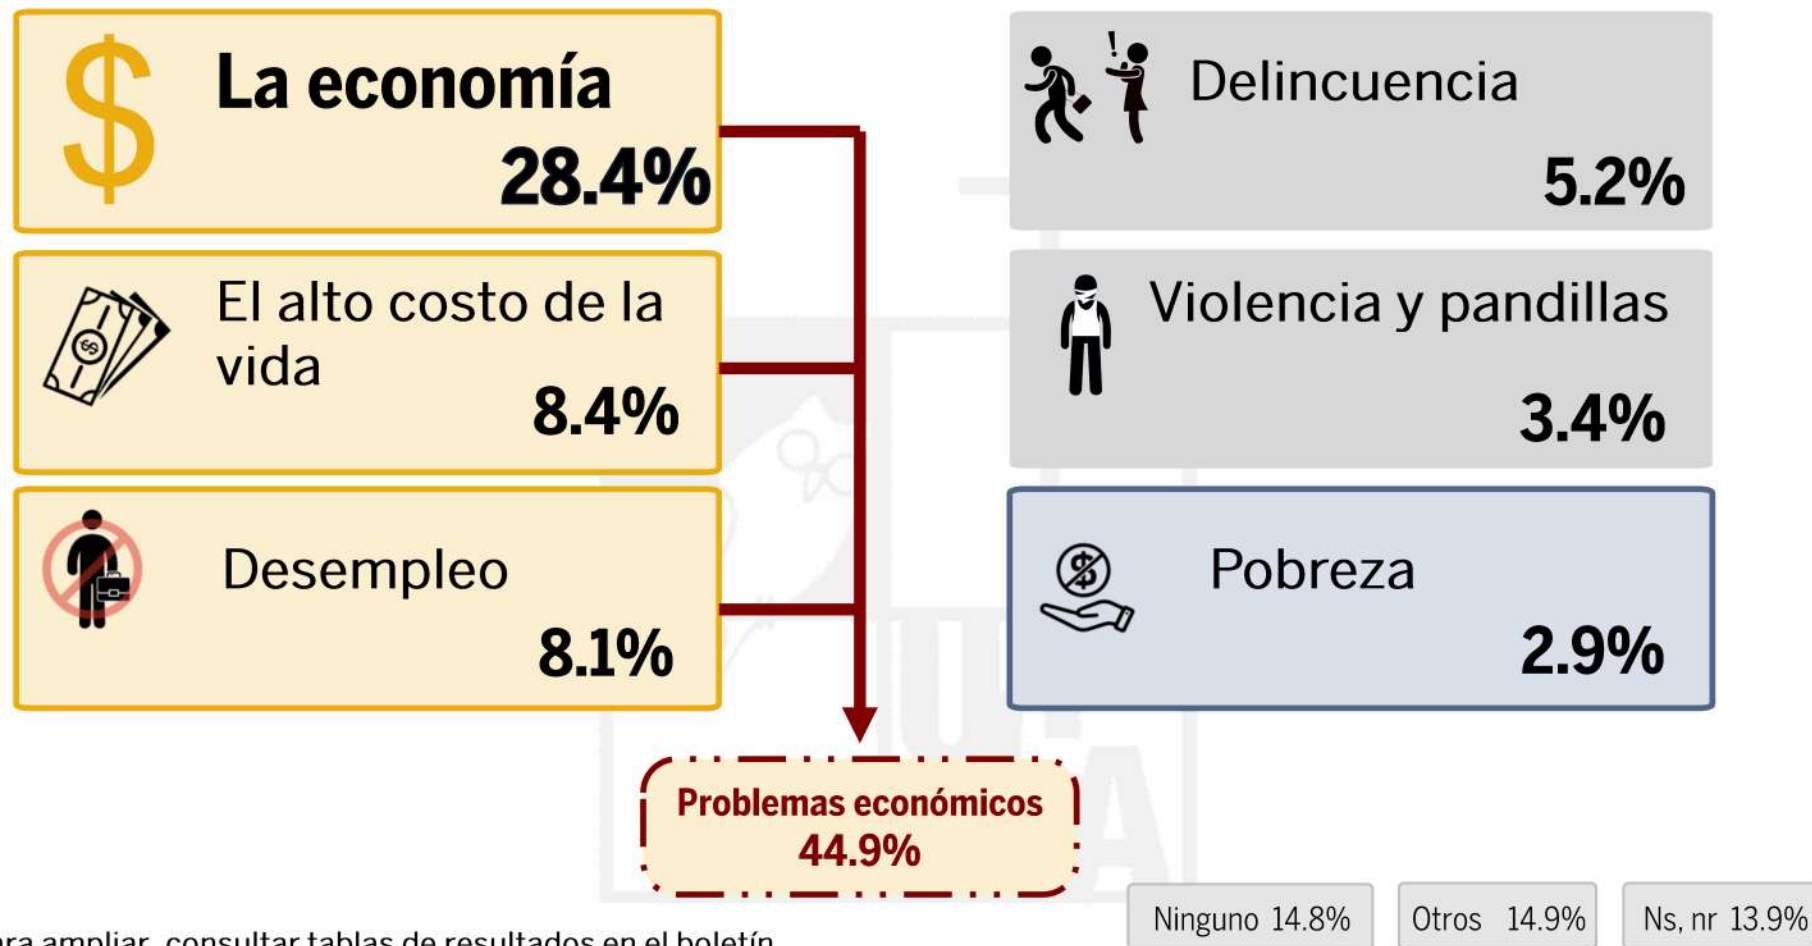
$ La economía
28.4%

El alto costo de la vida
8.4%

Desempleo
8.1%

Delincuencia
5.2%

Violencia y pandillas
3.4%

Pobreza
2.9%

Problemas económicos
44.9%

Ninguno 14.8%

Otros 14.9%

Ns, nr 13.9%

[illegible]ra ampliar, consultar tablas de resultados en el boletín